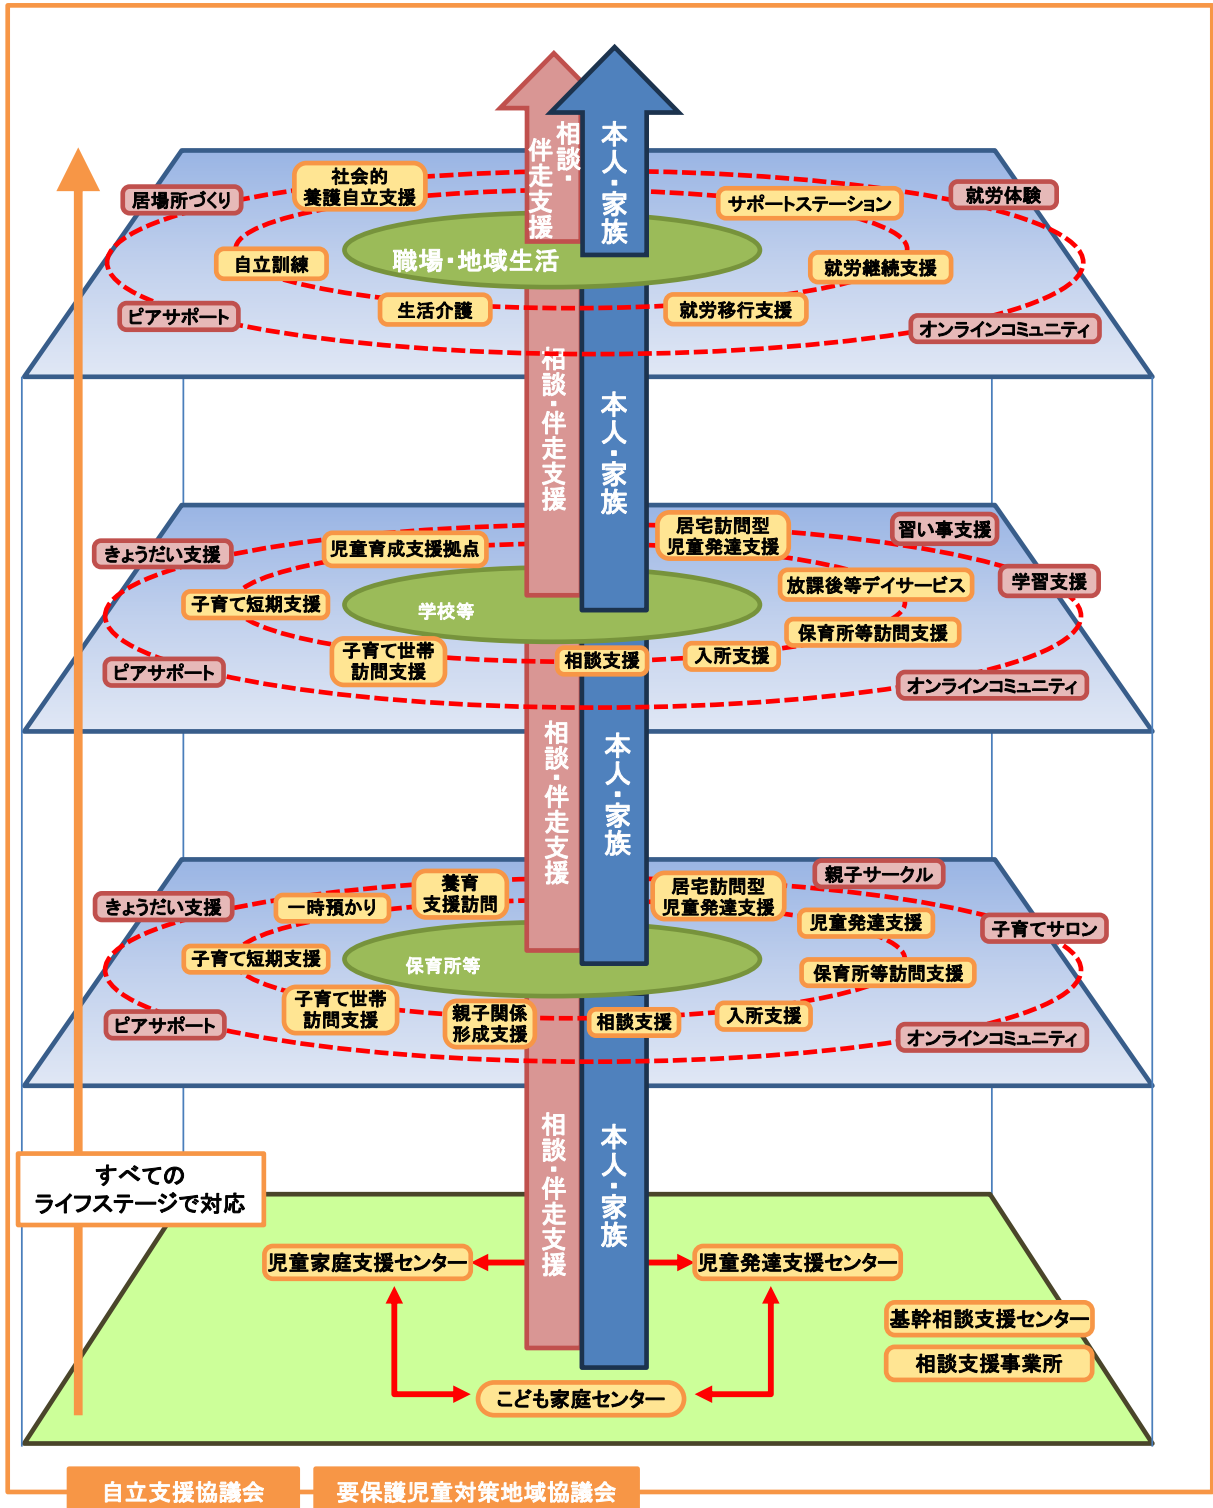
相談・伴走支援
本人・家族
居場所づくり
社会的養護自立支援
サポートステーション
就労体験
職場・地域生活
自立訓練
就労継続支援
ピアサポート
生活介護
就労移行支援
オンラインコミュニティ

相談・伴走支援
本人・家族
きょうだい支援
児童育成支援拠点
居宅訪問型児童発達支援
習い事支援
学習支援
放課後等デイサービス
子育て短期支援
学校等
保育所等訪問支援
子育て世帯訪問支援
相談支援
入所支援
ピアサポート
オンラインコミュニティ

相談・伴走支援
本人・家族
親子サークル
きょうだい支援
一時預かり
養育支援訪問
居宅訪問型児童発達支援
子育てサロン
児童発達支援
子育て短期支援
保育所等
保育所等訪問支援
子育て世帯訪問支援
親子関係形成支援
相談支援
入所支援
ピアサポート
オンラインコミュニティ

すべてのライフステージで対応
相談・伴走支援
本人・家族
児童家庭支援センター
児童発達支援センター
基幹相談支援センター
相談支援事業所
こども家庭センター

自立支援協議会
要保護児童対策地域協議会